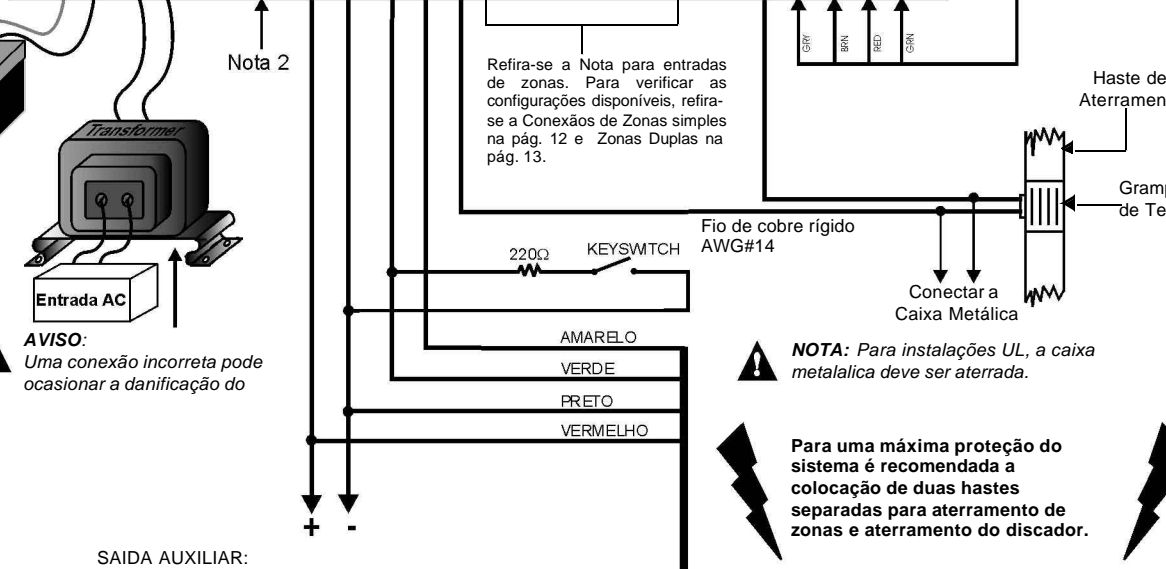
Nota 2

Transformer

Entrada AC

AVISO: Uma conexão incorreta pode ocasionar a danificação do

Refira-se a Nota para entradas de zonas. Para verificar as configurações disponíveis, refira-se a Conexãos de Zonas simples na pág. 12 e Zonas Duplas na pág. 13.

GRY BRN RED GRN

Haste de Aterramen

Gramp de Te

Fio de cobre rígido AWG#14

220Ω

KEYSWITCH

Conectar a Caixa Metálica

AMARELO

VERDE

PRETO

VERMELHO

NOTA: Para instalações UL, a caixa metalalica deve ser aterrada.

Para uma máxima proteção do sistema é recomendada a colocação de duas hastes separadas para aterramento de zonas e aterramento do discador.

+ -

SAIDA AUXILIAR: